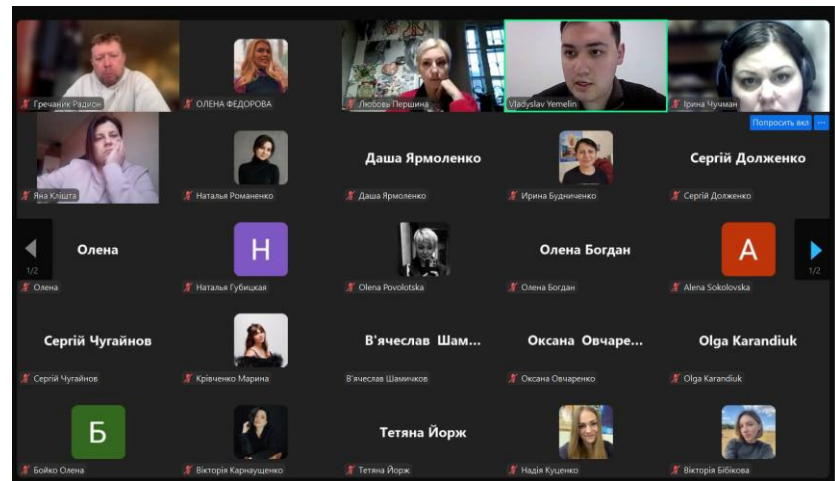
Гречаник Радион
ОЛЕНА ФЕДОРОВА
Любовь Першина
Vladyslav Yemelin
Ірина Чучман
Попросить вкл
Яна Кліщта
Наталья Романенко
Даша Ярмоленко
Даша Ярмоленко
Ирина Будниченко
Сергій Долженко
Сергій Долженко
1/2
Олена
Олена
H
Наталья Губицкая
Olena Povolotska
Олена Богдан
Олена Богдан
A
Alena Sokolovska
1/2
Сергій Чугайнов
Сергій Чугайнов
Крівченко Марина
В'ячеслав Шам...
В'ячеслав Шамичков
Оксана Овчаре...
Оксана Овчаренко
Olga Karandiuk
Olga Karandiuk
Б
Бойко Олена
Вікторія Карнаущенко
Тетяна Йорж
Тетяна Йорж
Надія Куценко
Вікторія Бібікова